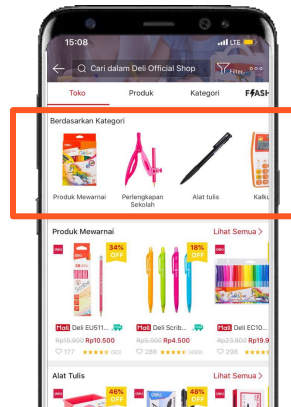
15:08

LTE

Cari dalam Deli Official Shop

Filter

Toko

Produk

Kategori

FLASH

Berdasarkan Kategori

Produk Mewarnai

Perlengkapan Sekolah

Alat tulis

Kalku

Produk Mewarnai

Lihat Semua >

34% OFF

18% OFF

Mall Deli EU511...

Rp15.900 Rp10.500

177

Mall Deli Scrib...

Rp5.500 Rp4.500

286

Mall Deli EC10...

Rp19.9

Alat Tulis

Lihat Semua >

46% OFF

48% OFF